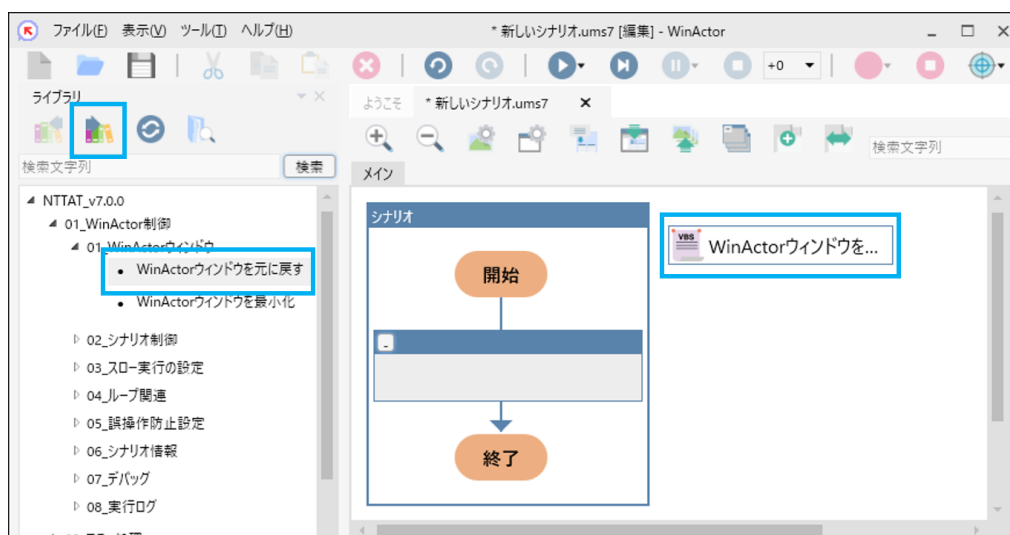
ファイル(F) 表示(V) ツール(T) ヘルプ(H)

* 新しいシナリオ.ums7 [編集] - WinActor

+0

ライブラリ

検索文字列

検索

◢ NTTAT_v7.0.0
◢ 01_WinActor制御
◢ 01_WinActorウィンドウ
• WinActorウィンドウを元に戻す
• WinActorウィンドウを最小化
▷ 02_シナリオ制御
▷ 03_スロー実行の設定
▷ 04_ループ関連
▷ 05_誤操作防止設定
▷ 06_シナリオ情報
▷ 07_デバッグ
▷ 08_実行ログ

ようこそ

* 新しいシナリオ.ums7 ×

検索文字列

メイン

シナリオ

開始

_

終了

VBS

WinActorウィンドウを...